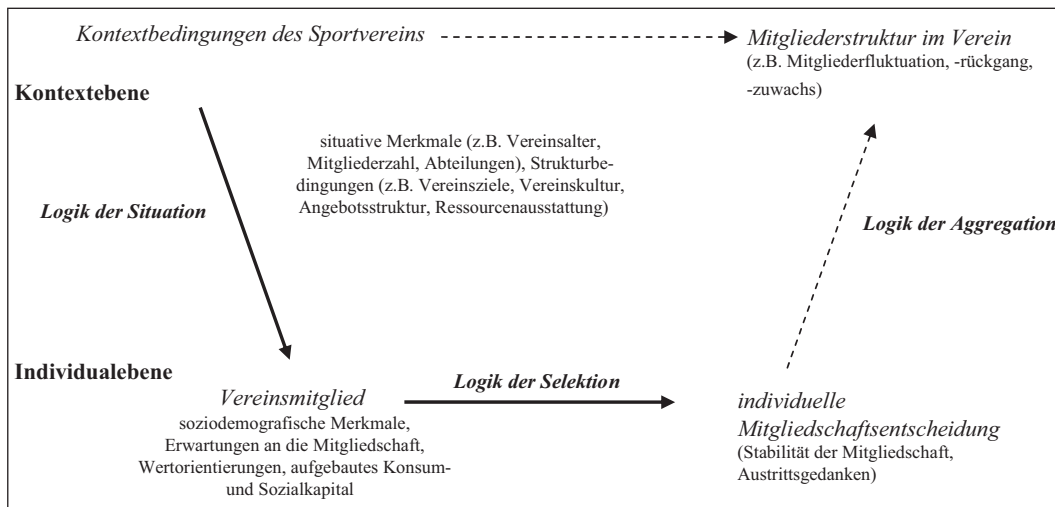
Kontextbedingungen des Sportvereins

Mitgliederstruktur im Verein
(z.B. Mitgliederfluktuation, -rückgang, -zuwachs)

Kontextebene

situative Merkmale (z.B. Vereinsalter, Mitgliederzahl, Abteilungen), Strukturbedingungen (z.B. Vereinsziele, Vereinskultur, Angebotsstruktur, Ressourcenausstattung)

Logik der Situation

Logik der Aggregation

Individualebene

Vereinsmitglied
soziodemografische Merkmale, Erwartungen an die Mitgliedschaft, Wertorientierungen, aufgebautes Konsum- und Sozialkapital

Logik der Selektion

individuelle Mitgliedschaftsentscheidung
(Stabilität der Mitgliedschaft, Austrittsgedanken)